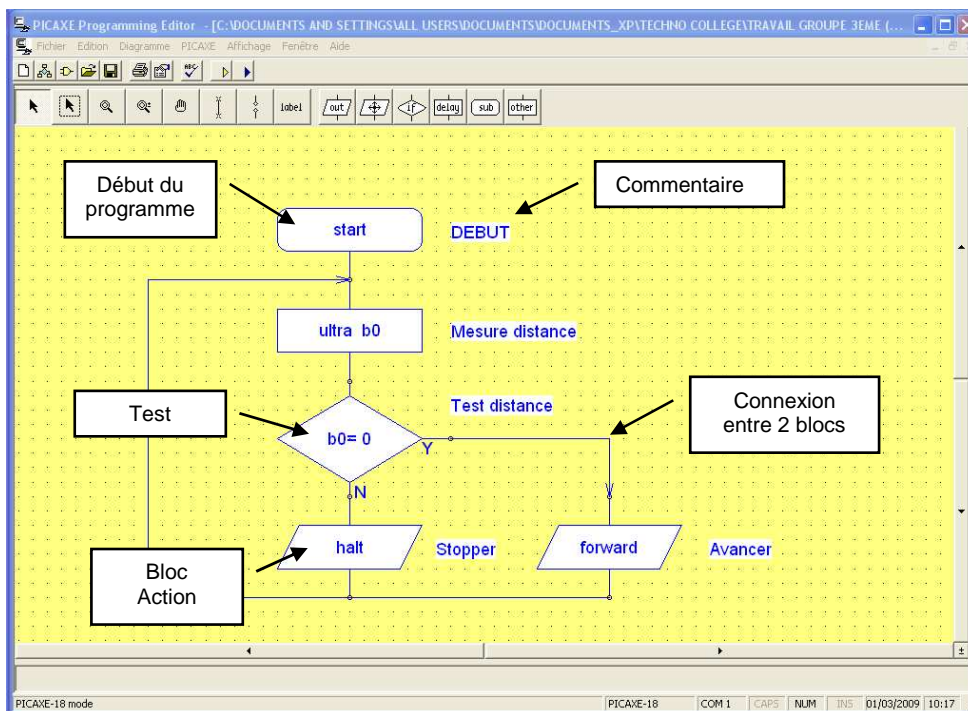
PICAXE Programming Editor - [C:\DOCUMENTS AND SETTINGS\ALL USERS\DOCUMENTS\DOCUMENTS_XP\TECHNO COLLEGE\TRAVAIL GROUPE 3EME (...

Fichier Edition Diagramme PICAXE Affichage Fenêtre Aide

label out if delay sub other

Début du programme

Commentaire

start

DEBUT

ultra b0

Mesure distance

Test

Test distance

Connexion entre 2 blocs

b0= 0

Y

N

halt

Stopper

forward

Avancer

Bloc Action

PICAXE-18 mode

PICAXE-18 COM 1 CAPS NUM INS 01/03/2009 10:17